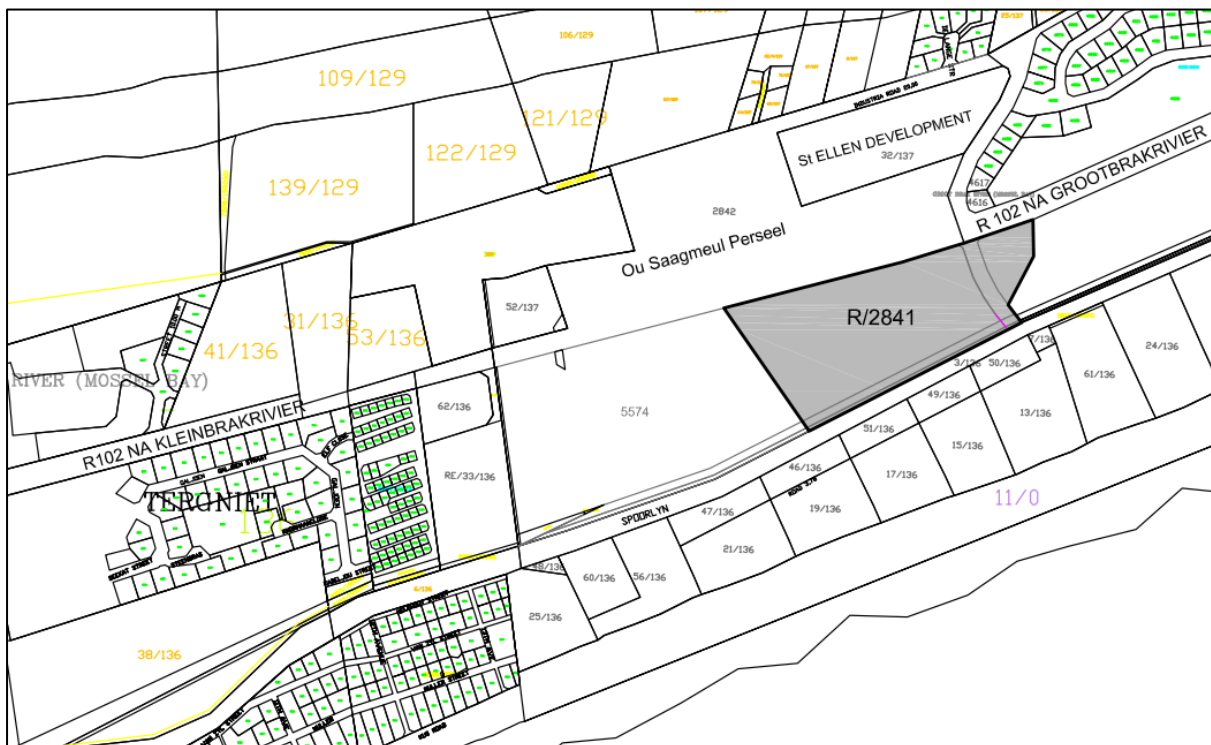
106/129

109/129

121/129

122/129

139/129

St ELLEN DEVELOPMENT

32/137

R 102 NA GROOTBRAKRIVIER

4617

4616

2842

Ou Saagmeul Perseel

R/2841

52/137

31/136

53/136

41/136

RIVER (MOSSEL BAY)

7/136

24/136

3/136

50/136

61/136

49/136

13/136

62/136

5574

51/136

15/136

R102 NA KLEINBRAKRIVIER

46/136

17/136

TERGNIET

RE/33/136

11/0

47/136

19/136

SPOORLYN

21/136

60/136

56/136

25/136

38/136